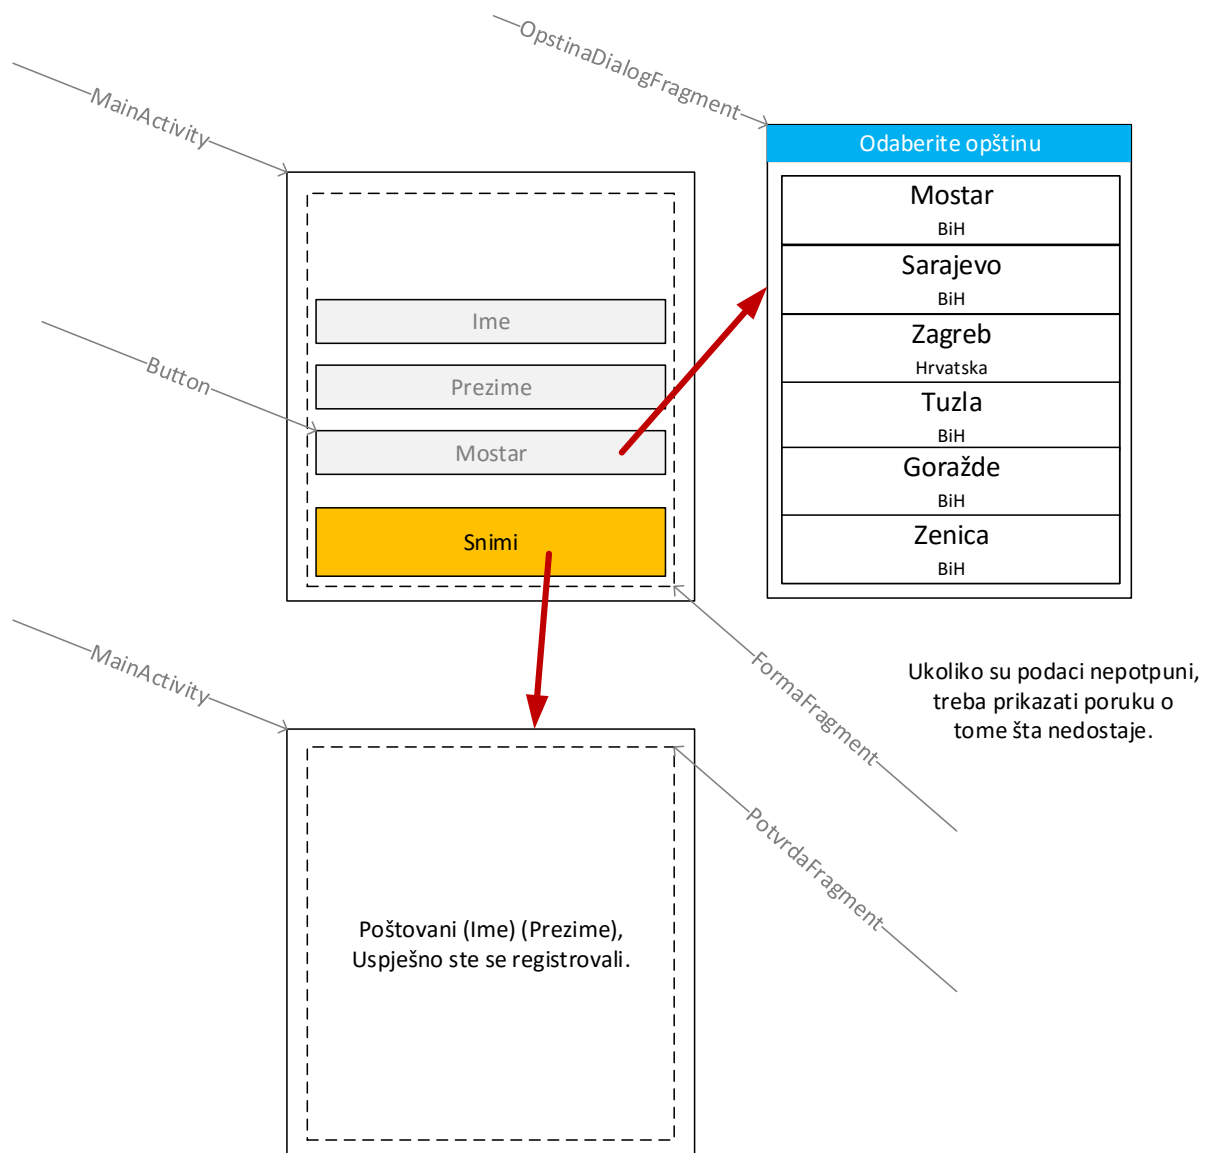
OpstinaDialogFragment

MainActivity

Odaberite opštinu

Mostar
BiH

Sarajevo
BiH

Zagreb
Hrvatska

Tuzla
BiH

Goražde
BiH

Zenica
BiH

Ime

Prezime

Button

Mostar

Snimi

MainActivity

FormaFragment

Ukoliko su podaci nepotpuni, treba prikazati poruku o tome šta nedostaje.

PotvrdaFragment

Poštovani (Ime) (Prezime),
Uspješno ste se registrovali.